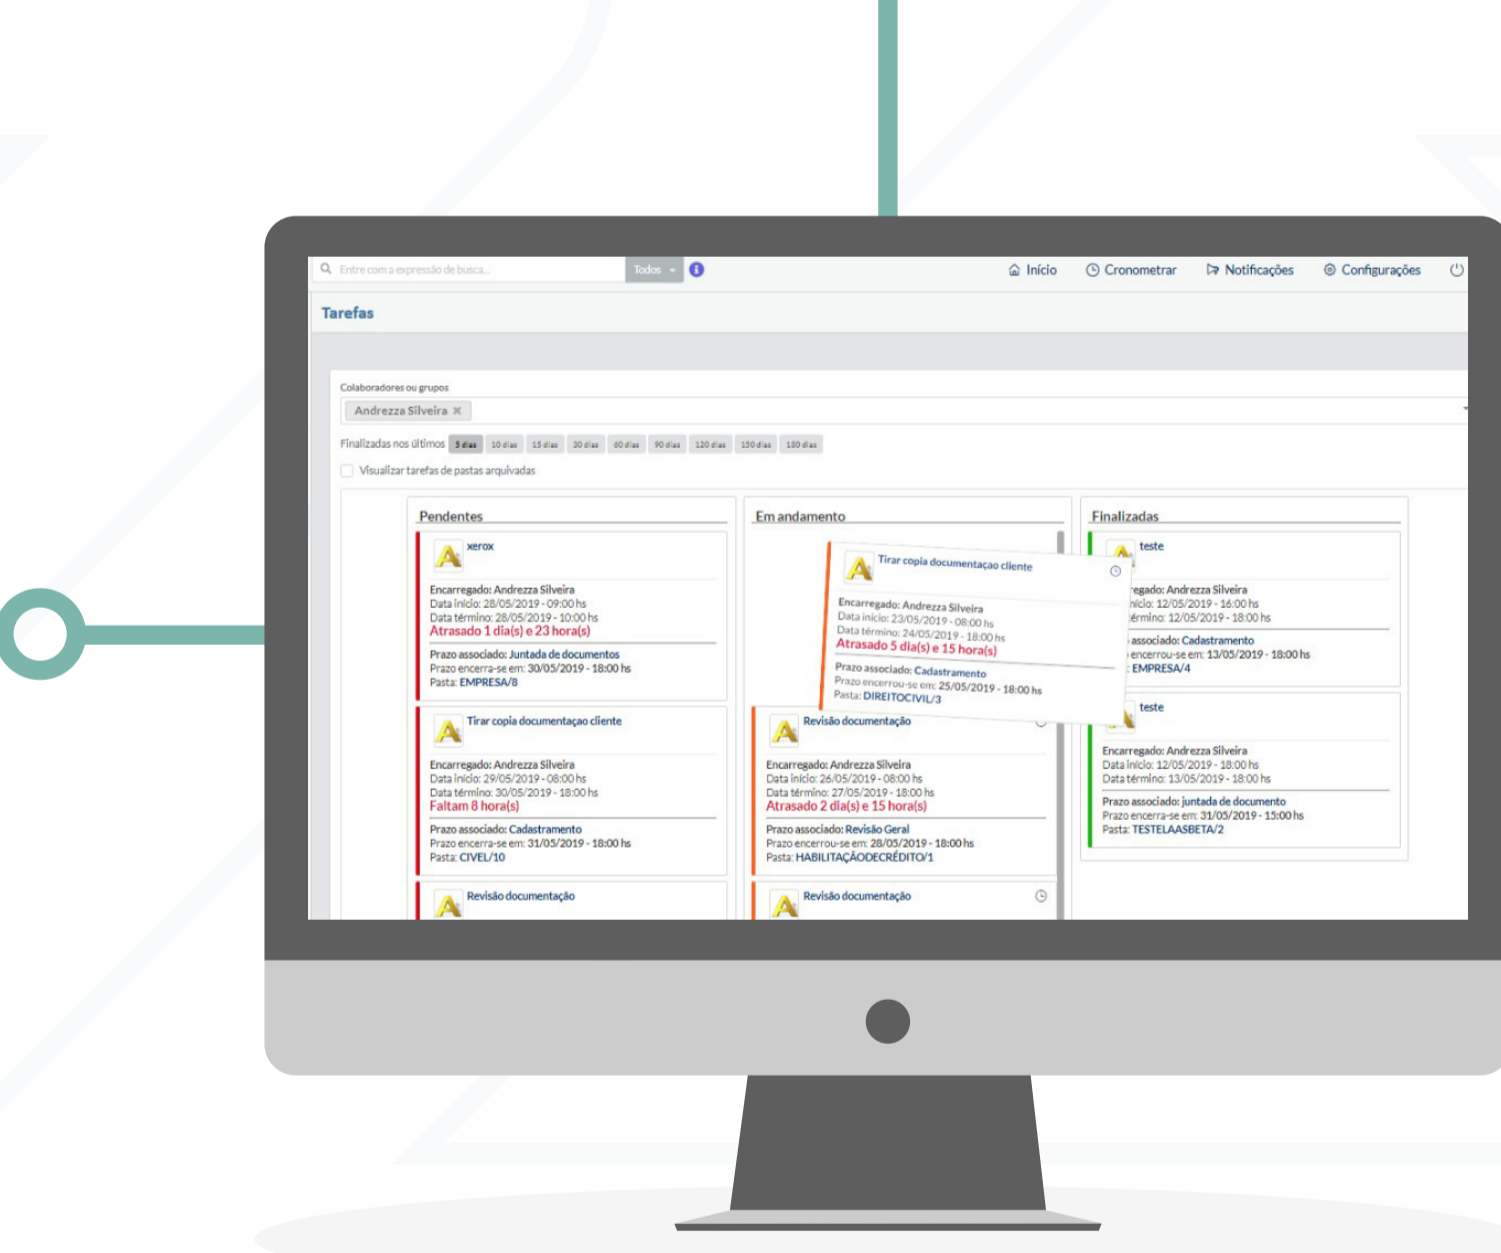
Entre com a expressão de busca... Todos

Início Cronometrar Notificações Configurações

Tarefas

Colaboradores ou grupos
Andrezza Silveira ×

Finalizadas nos últimos 5 dias 10 dias 15 dias 30 dias 60 dias 90 dias 120 dias 150 dias 180 dias

Visualizar tarefas de pastas arquivadas

Pendentes

xerox
Encarregado: Andrezza Silveira
Data início: 28/05/2019 - 09:00 hs
Data término: 28/05/2019 - 10:00 hs
Atrasado 1 dia(s) e 23 hora(s)
Prazo associado: Juntada de documentos
Prazo encerra-se em: 30/05/2019 - 18:00 hs
Pasta: EMPRESA/8

Tirar copia documentaçao cliente
Encarregado: Andrezza Silveira
Data início: 29/05/2019 - 08:00 hs
Data término: 30/05/2019 - 18:00 hs
Faltam 8 hora(s)
Prazo associado: Cadastramento
Prazo encerra-se em: 31/05/2019 - 18:00 hs
Pasta: CIVEL/10

Revisão documentação

Em andamento

Tirar copia documentaçao cliente
Encarregado: Andrezza Silveira
Data início: 23/05/2019 - 08:00 hs
Data término: 24/05/2019 - 18:00 hs
Atrasado 5 dia(s) e 15 hora(s)
Prazo associado: Cadastramento
Prazo encerrou-se em: 25/05/2019 - 18:00 hs
Pasta: DIREITOCIVIL/3

Revisão documentação
Encarregado: Andrezza Silveira
Data início: 26/05/2019 - 08:00 hs
Data término: 27/05/2019 - 18:00 hs
Atrasado 2 dia(s) e 15 hora(s)
Prazo associado: Revisão Geral
Prazo encerra-se em: 28/05/2019 - 18:00 hs
Pasta: HABILITAÇÃODECRÉDITO/1

Revisão documentação

Finalizadas

teste
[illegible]egado: Andrezza Silveira
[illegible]nício: 12/05/2019 - 16:00 hs
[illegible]érmino: 12/05/2019 - 18:00 hs
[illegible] associado: Cadastramento
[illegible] encerrou-se em: 13/05/2019 - 18:00 hs
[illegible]: EMPRESA/4

teste
Encarregado: Andrezza Silveira
Data início: 12/05/2019 - 18:00 hs
Data término: 13/05/2019 - 18:00 hs
Prazo associado: juntada de documento
Prazo encerra-se em: 31/05/2019 - 15:00 hs
Pasta: TESTELAASBETA/2